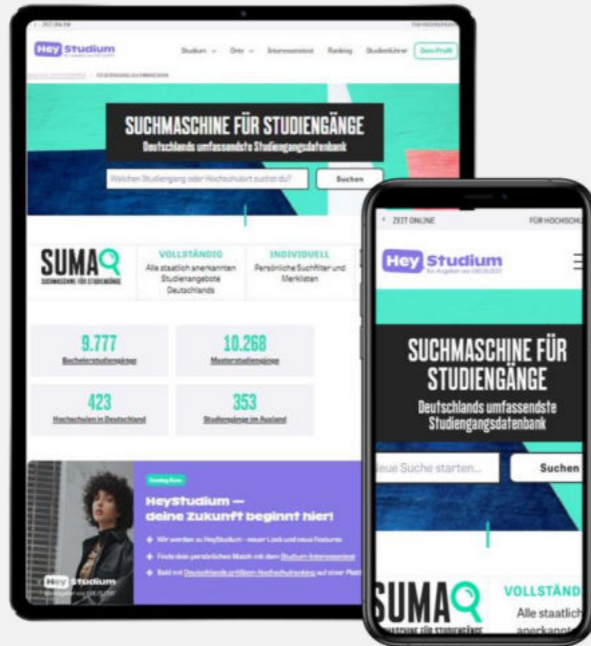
ZEIT ONLINE

Hey Studium

Studium Orte Interessentest Ranking Studienführer Dein Profil

SUCHMASCHINE FÜR STUDIENGÄNGE
Deutschlands umfassendste Studiengangsdatenbank

Welchen Studiengang oder Hochschulort suchst du?
Suchen

SUMA
SUCHMASCHINE FÜR STUDIENGÄNGE

VOLLSTÄNDIG
Alle staatlich anerkannten Studienangebote Deutschlands

INDIVIDUELL
Persönliche Suchfilter und Merklisten

9.777
Bachelorstudiengänge

10.268
Masterstudiengänge

423
Hochschulen in Deutschland

353
Studiengänge im Ausland

HeyStudium — deine Zukunft beginnt hier!

Wir werden zu HeyStudium – neuer Look und neue Features
Finde dein persönliches Match mit dem Studium-Interessentest
Bald mit Deutschlands größtem Hochschulranking auf einer Plattform

Hey Studium

ZEIT ONLINE
FÜR HOCHSCHULEN

Hey Studium
Ein Angebot von ZEIT ONLINE

SUCHMASCHINE FÜR STUDIENGÄNGE
Deutschlands umfassendste Studiengangsdatenbank

Neue Suche starten...
Suchen

SUMA
SUCHMASCHINE FÜR STUDIENGÄNGE

VOLLSTÄND
Alle staatlich anerkannt